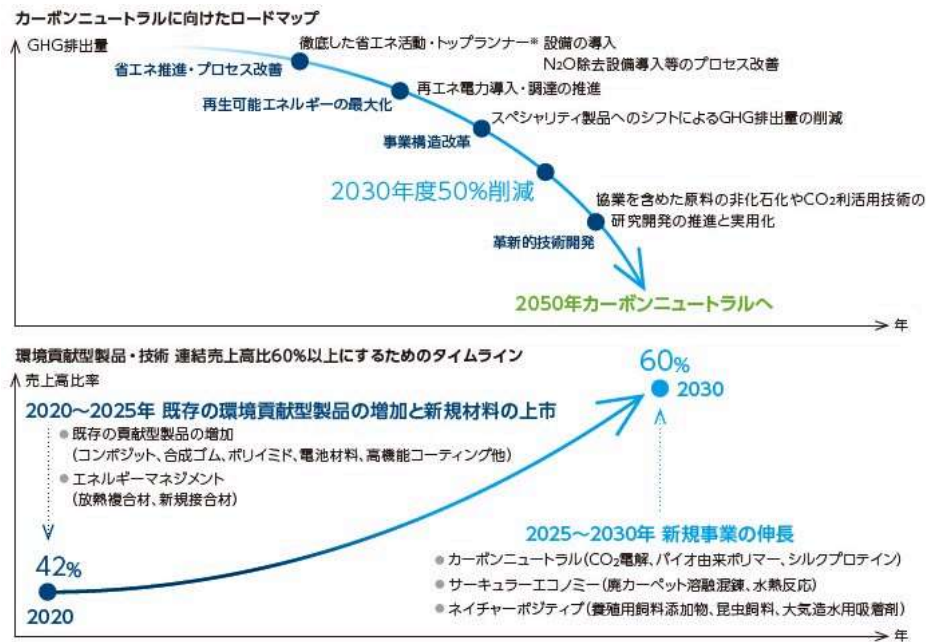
カーボンニュートラルに向けたロードマップ

GHG排出量

省エネ推進・プロセス改善

徹底した省エネ活動・トップランナー※ 設備の導入

$N_2O$除去設備導入等のプロセス改善

再生可能エネルギーの最大化

再エネ電力導入・調達の推進

事業構造改革

スペシャリティ製品へのシフトによるGHG排出量の削減

2030年度50%削減

協業を含めた原料の非化石化や$CO_2$利活用技術の研究開発の推進と実用化

革新的技術開発

2050年カーボンニュートラルへ

年

環境貢献型製品・技術 連結売上高比60%以上にするためのタイムライン

売上高比率

60%

2030

2020～2025年 既存の環境貢献型製品の増加と新規材料の上市

● 既存の貢献型製品の増加
（コンポジット、合成ゴム、ポリイミド、電池材料、高機能コーティング他）

● エネルギーマネジメント
（放熱複合材、新規接合材）

2025～2030年 新規事業の伸長

42%

2020

● カーボンニュートラル（$CO_2$電解、バイオ由来ポリマー、シルクプロテイン）

● サーキュラーエコノミー（廃カーペット溶融混錬、水熱反応）

● ネイチャーポジティブ（養殖用飼料添加物、昆虫飼料、大気造水用吸着剤）

年